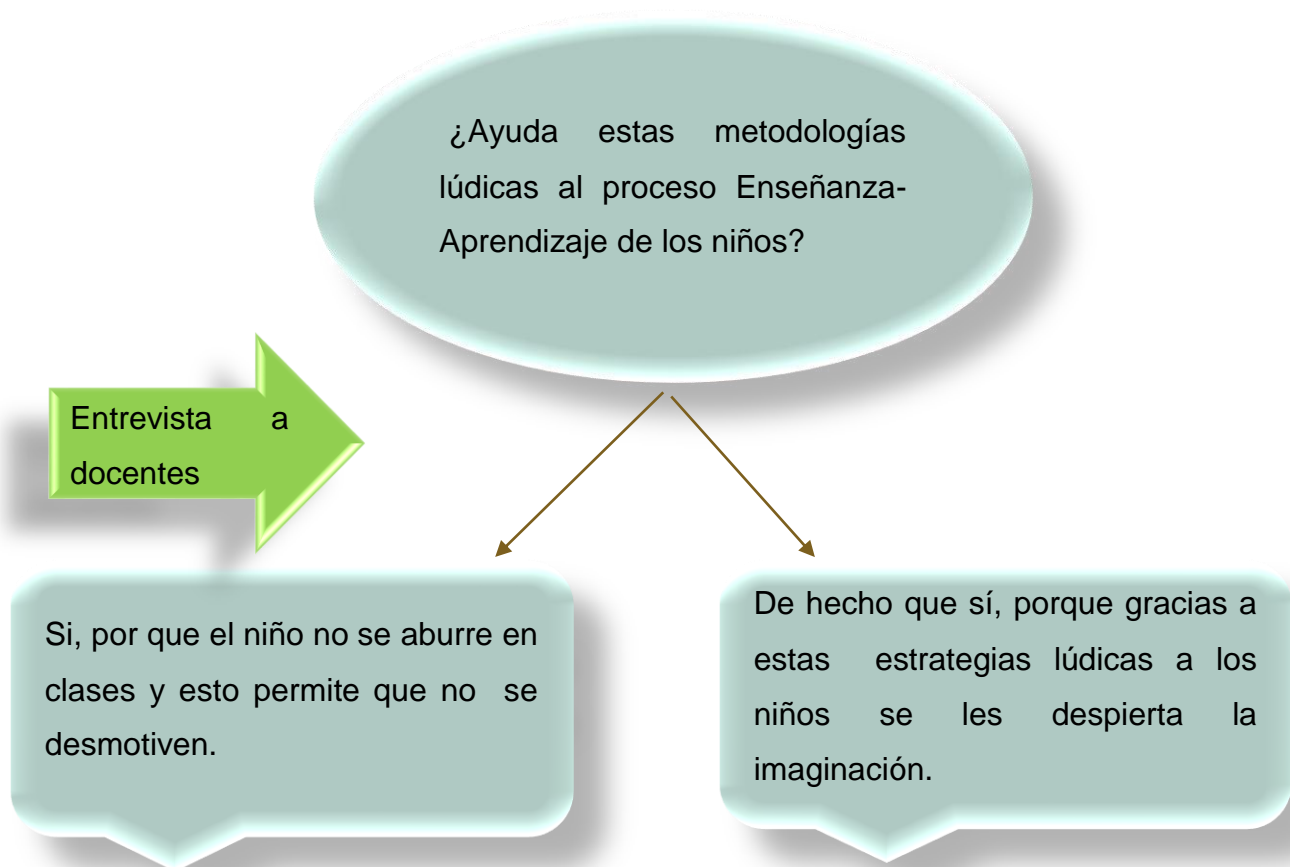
¿Ayuda estas metodologías lúdicas al proceso Enseñanza-Aprendizaje de los niños?

Entrevista a docentes

Si, por que el niño no se aburre en clases y esto permite que no se desmotiven.

De hecho que sí, porque gracias a estas estrategias lúdicas a los niños se les despierta la imaginación.